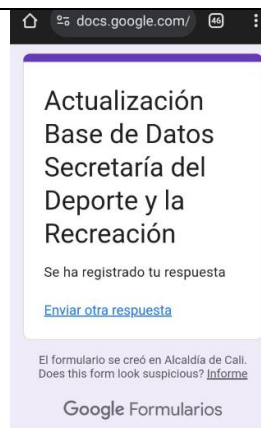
docs.google.com/ 46

Actualización Base de Datos Secretaría del Deporte y la Recreación

Se ha registrado tu respuesta

Enviar otra respuesta

El formulario se creó en Alcaldía de Cali. Does this form look suspicious? Informe

Google Formularios